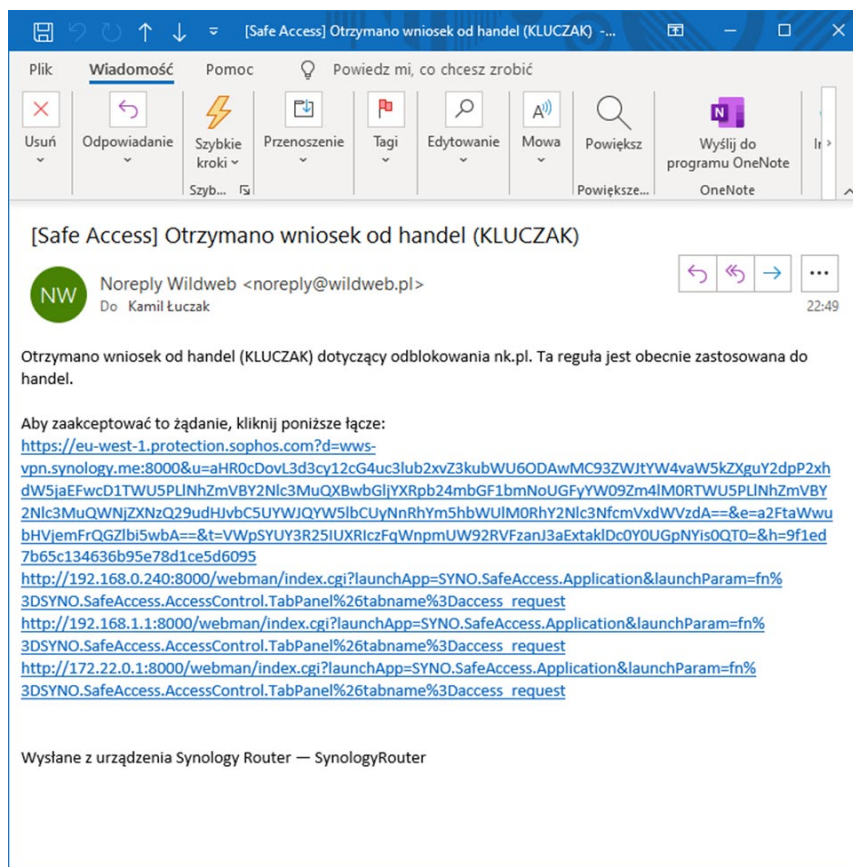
[Safe Access] Otrzymano wniosek od handel (KLUCZAK) -...

Plik Wiadomość Pomoc Powiedz mi, co chcesz zrobić

Usuń Odpowiadanie Szybkie kroki Przenoszenie Tagi Edytowanie Mowa Powiększ Wyślij do programu OneNote
Szyb... Powiększe... OneNote

[Safe Access] Otrzymano wniosek od handel (KLUCZAK)

NW Noreply Wildweb <noreply@wildweb.pl>
Do Kamil Łuczak
22:49

Otrzymano wniosek od handel (KLUCZAK) dotyczący odblokowania nk.pl. Ta reguła jest obecnie zastosowana do handel.

Aby zaakceptować to żądanie, kliknij poniższe łącze:
https://eu-west-1.protection.sophos.com?d=wws-vpn.synology.me:8000&u=aHR0cDovL3d3cy12cG4uc3lub2xvZ3kubWU6ODAwMC93ZWJtYW4vaW5kZXguY2dpP2xhdW5jaEFwcD1TWU5PLlNhZmVBY2Nlc3MuQXBwbGljYXRpb24mbGF1bmNoUGFyYW09Zm4lM0RTWU5PLlNhZmVBY2Nlc3MuQWNjZXNzQ29udHJvbC5UYWJQYW5lbCUyNnRhYm5hbWUlM0RhY2Nlc3NfcmVxdWVzdA==&e=a2FtaWwubHVjemFrQGZlbi5wbA==&t=VWpSYUY3R25IUXRlczFqWnpmUW92RVFzanJ3aExtaklDc0Y0UGpNYis0QT0=&h=9f1ed7b65c134636b95e78d1ce5d6095
http://192.168.0.240:8000/webman/index.cgi?launchApp=SYNO.SafeAccess.Application&launchParam=fn%3DSYNO.SafeAccess.AccessControl.TabPanel%26tabname%3Daccess_request
http://192.168.1.1:8000/webman/index.cgi?launchApp=SYNO.SafeAccess.Application&launchParam=fn%3DSYNO.SafeAccess.AccessControl.TabPanel%26tabname%3Daccess_request
http://172.22.0.1:8000/webman/index.cgi?launchApp=SYNO.SafeAccess.Application&launchParam=fn%3DSYNO.SafeAccess.AccessControl.TabPanel%26tabname%3Daccess_request

Wysłane z urządzenia Synology Router — SynologyRouter